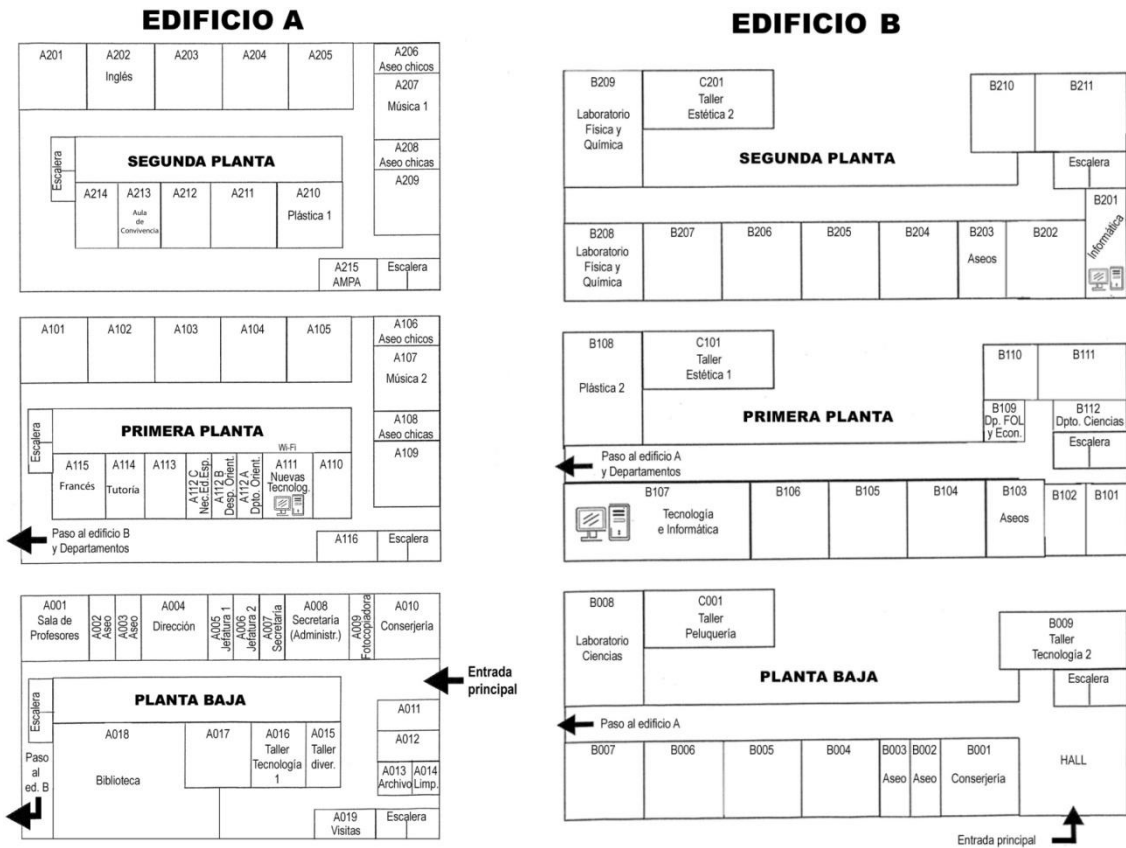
EDIFICIO A

A201
A202 Inglés
A203
A204
A205
A206 Aseo chicos
A207 Música 1
Escalera
SEGUNDA PLANTA
A208 Aseo chicas
A209
A214
A213 Aula de Convivencia
A212
A211
A210 Plástica 1
A215 AMPA
Escalera

A101
A102
A103
A104
A105
A106 Aseo chicos
A107 Música 2
Escalera
PRIMERA PLANTA
A108 Aseo chicas
A109
Wi-Fi
A115 Francés
A114 Tutoría
A113
A112 C Nec.Ed.Esp.
A112 B Desp. Orient.
A112 A Dpto. Orient.
A111 Nuevas Tecnolog.
A110
Paso al edificio B y Departamentos
A116
Escalera

A001 Sala de Profesores
A002 Aseo
A003 Aseo
A004 Dirección
A005 Jefatura 1
A006 Jefatura 2
A007 Secretaría
A008 Secretaría (Administr.)
A009 Fotocopiadora
A010 Conserjería
Entrada principal
Escalera
PLANTA BAJA
A011
A012
A018 Biblioteca
A017
A016 Taller Tecnología 1
A015 Taller diver.
A013 Archivo
A014 Limp.
Paso al ed. B
A019 Visitas
Escalera

EDIFICIO B

B209 Laboratorio Física y Química
C201 Taller Estética 2
B210
B211
SEGUNDA PLANTA
Escalera
B201 Informática
B208 Laboratorio Física y Química
B207
B206
B205
B204
B203 Aseos
B202

B108 Plástica 2
C101 Taller Estética 1
B110
B111
PRIMERA PLANTA
B109 Dp. FOL y Econ.
B112 Dpto. Ciencias
Escalera
Paso al edificio A y Departamentos
B107 Tecnología e Informática
B106
B105
B104
B103 Aseos
B102
B101

B008 Laboratorio Ciencias
C001 Taller Peluquería
B009 Taller Tecnología 2
PLANTA BAJA
Escalera
Paso al edificio A
B007
B006
B005
B004
B003 Aseo
B002 Aseo
B001 Conserjería
HALL
Entrada principal